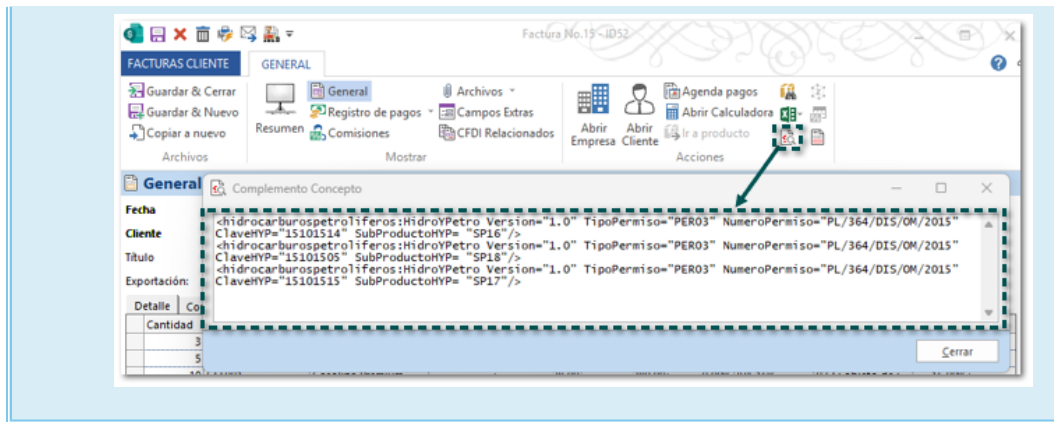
Factura No.15 - ID52

FACTURAS CLIENTE

GENERAL

Guardar & Cerrar
Guardar & Nuevo
Copiar a nuevo
Archivos

Resumen
General
Registro de pagos
Comisiones
Archivos
Campos Extras
CFDI Relacionados
Mostrar

Abrir Empresa
Abrir Cliente
Agenda pagos
Abrir Calculadora
Ir a producto
Acciones

General

Fecha
Cliente
Título
Exportación:

Detalle
Cantidad
3
5

Complemento Concepto

<hidrocarburospetroliferos:HidroYPetro Version="1.0" TipoPermiso="PER03" NumeroPermiso="PL/364/DIS/OM/2015" ClaveHYP="15101514" SubProductoHYP= "SP16"/>
<hidrocarburospetroliferos:HidroYPetro Version="1.0" TipoPermiso="PER03" NumeroPermiso="PL/364/DIS/OM/2015" ClaveHYP="15101505" SubProductoHYP= "SP18"/>
<hidrocarburospetroliferos:HidroYPetro Version="1.0" TipoPermiso="PER03" NumeroPermiso="PL/364/DIS/OM/2015" ClaveHYP="15101515" SubProductoHYP= "SP17"/>

Cerrar